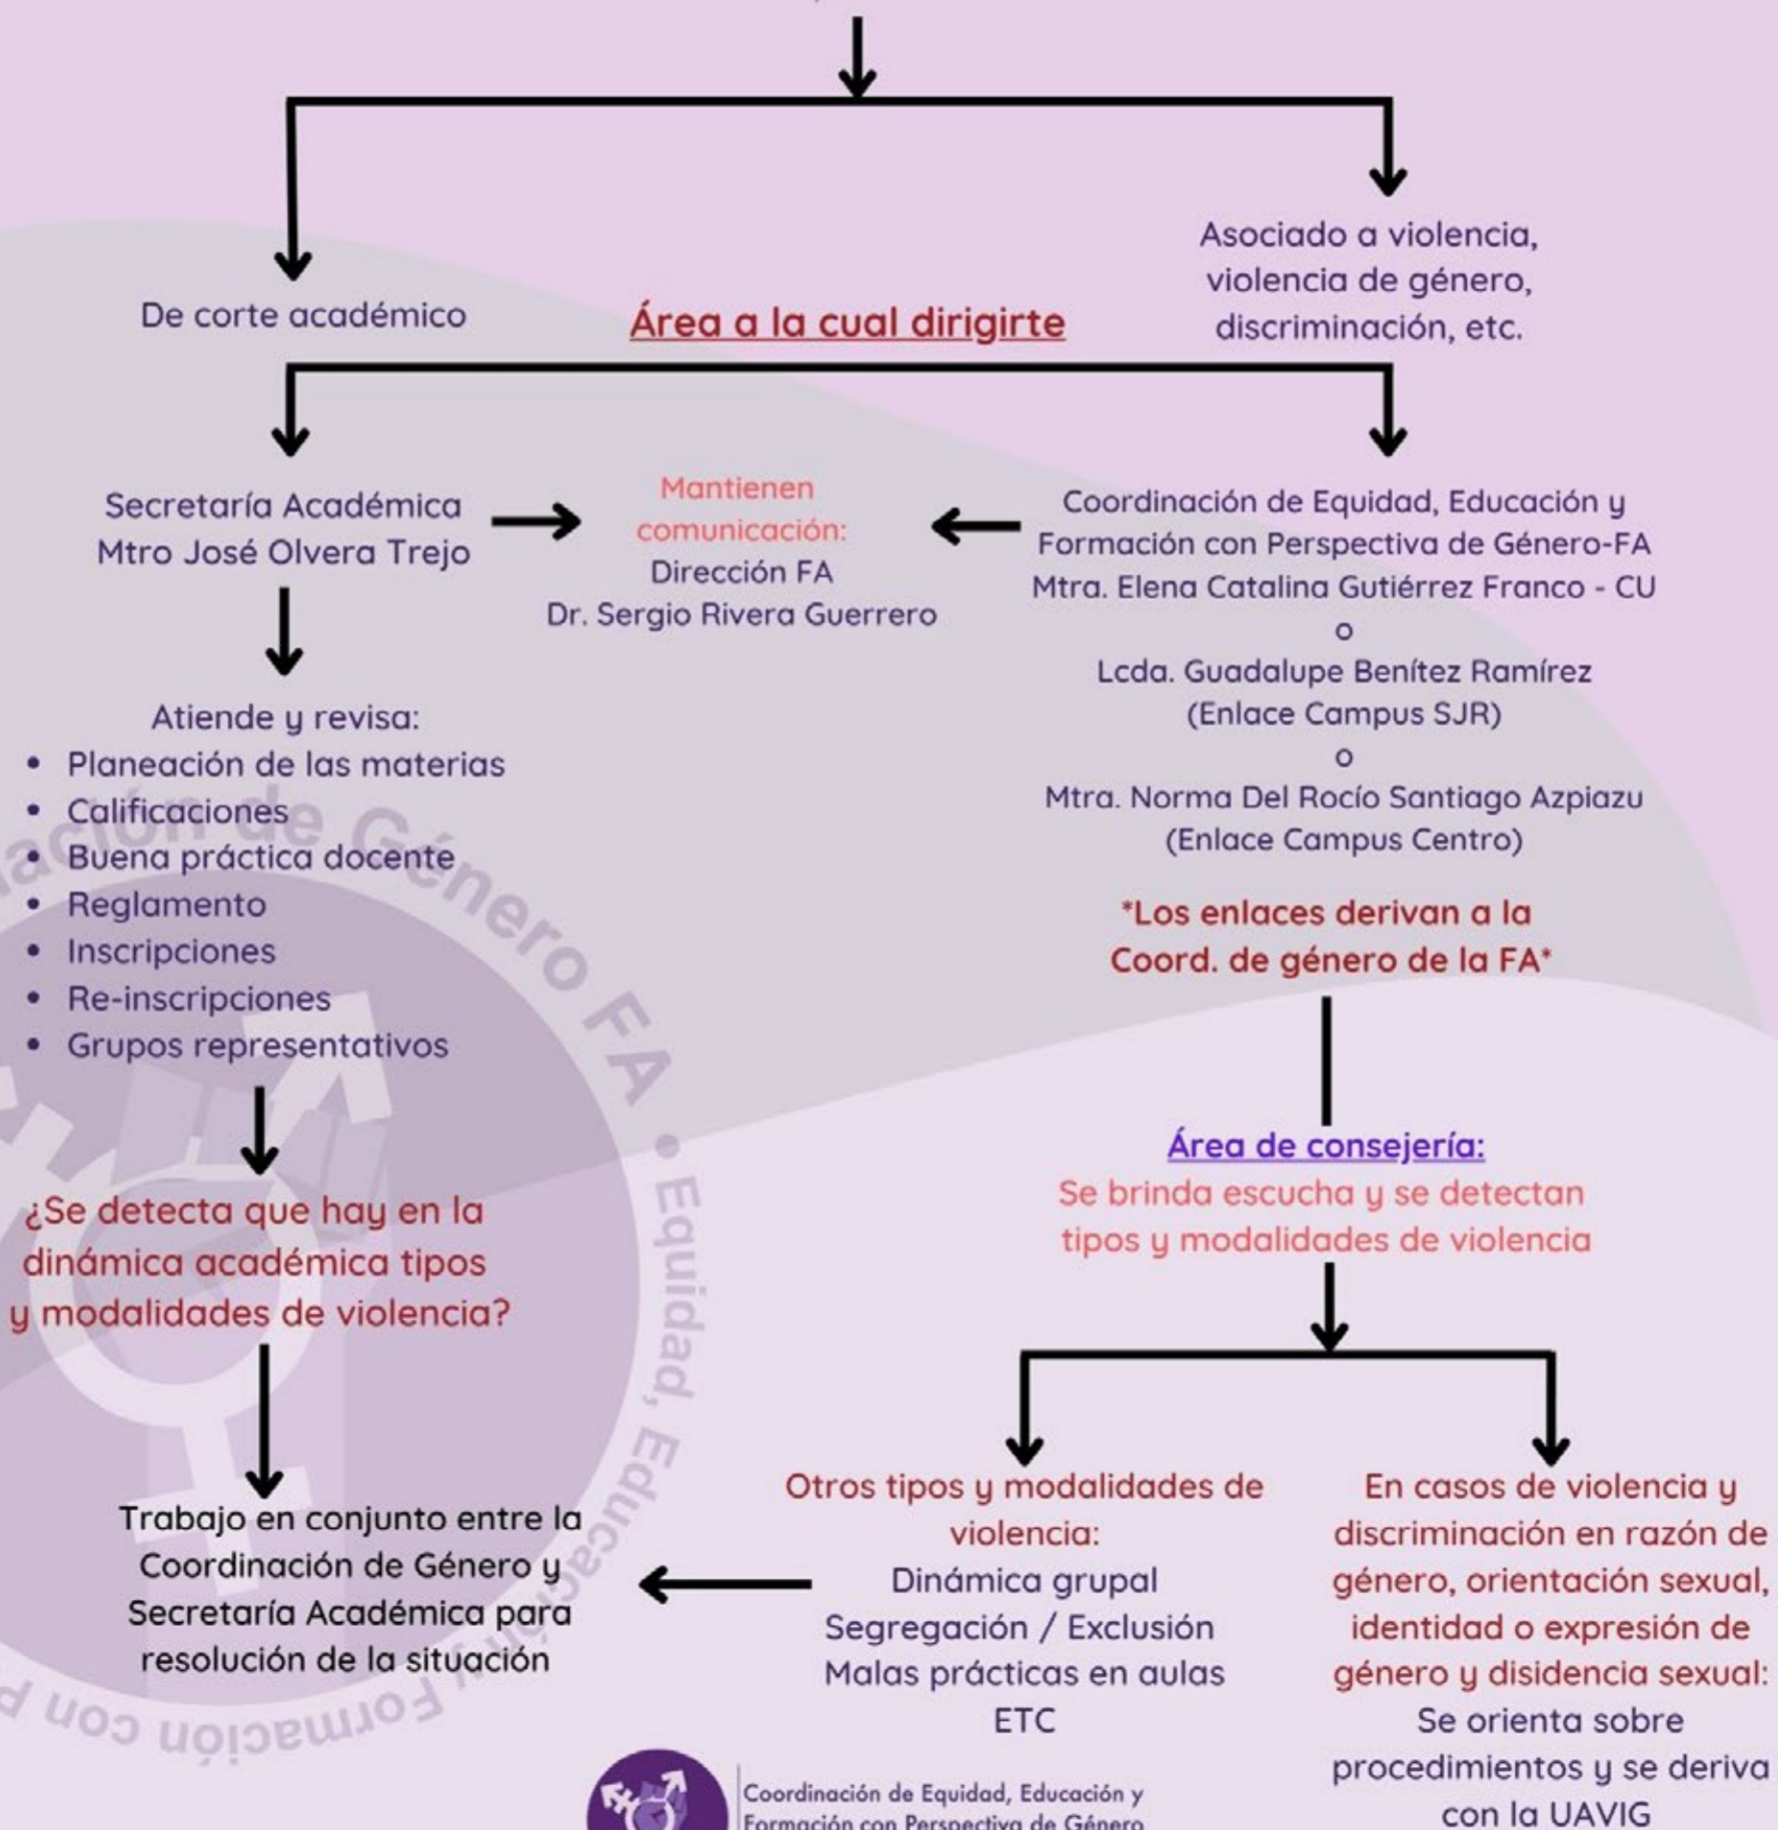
De corte académico

Área a la cual dirigirte

Asociado a violencia, violencia de género, discriminación, etc.

Secretaría Académica
Mtro José Olvera Trejo

Mantienen comunicación:
Dirección FA
Dr. Sergio Rivera Guerrero

Coordinación de Equidad, Educación y Formación con Perspectiva de Género-FA
Mtra. Elena Catalina Gutiérrez Franco - CU
o
Lcda. Guadalupe Benítez Ramírez
(Enlace Campus SJR)
o
Mtra. Norma Del Rocío Santiago Azpiazu
(Enlace Campus Centro)

*Los enlaces derivan a la Coord. de género de la FA*

Atiende y revisa:
- Planeación de las materias
- Calificaciones
- Buena práctica docente
- Reglamento
- Inscripciones
- Re-inscripciones
- Grupos representativos

¿Se detecta que hay en la dinámica académica tipos y modalidades de violencia?

Área de consejería:
Se brinda escucha y se detectan tipos y modalidades de violencia

Trabajo en conjunto entre la Coordinación de Género y Secretaría Académica para resolución de la situación

Otros tipos y modalidades de violencia:
Dinámica grupal
Segregación / Exclusión
Malas prácticas en aulas
ETC

En casos de violencia y discriminación en razón de género, orientación sexual, identidad o expresión de género y disidencia sexual:
Se orienta sobre procedimientos y se deriva con la UAVIG

Coordinación de Género FA • Equidad, Educación y Formación con P

Coordinación de Equidad, Educación y Formación con Perspectiva de Género